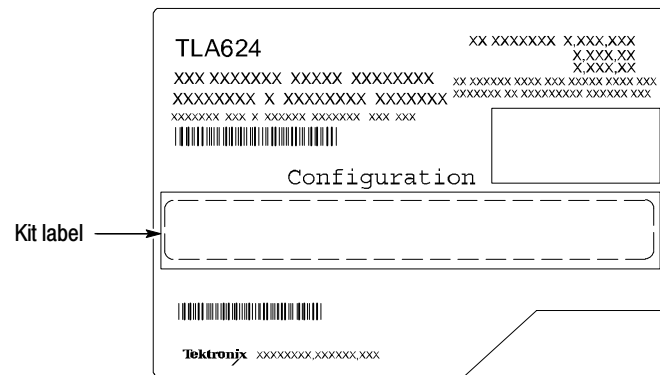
TLA624

XX XXXXXXX X,XXX,XXX
X,XXX,XX
X,XXX,XX

XXX XXXXXXX XXXXX XXXXXXXX
XXXXXXXX X XXXXXXXX XXXXXXX

XX XXXXXX XXXX XXX XXXXX XXXX XXX
XXXXXXX XX XXXXXXXXX XXXXXX XXX

XXXXXXX XXX X XXXXXX XXXXXXX XXX XXX

Configuration

Kit label

Tektronix XXXXXXXX,XXXXXX,XXX